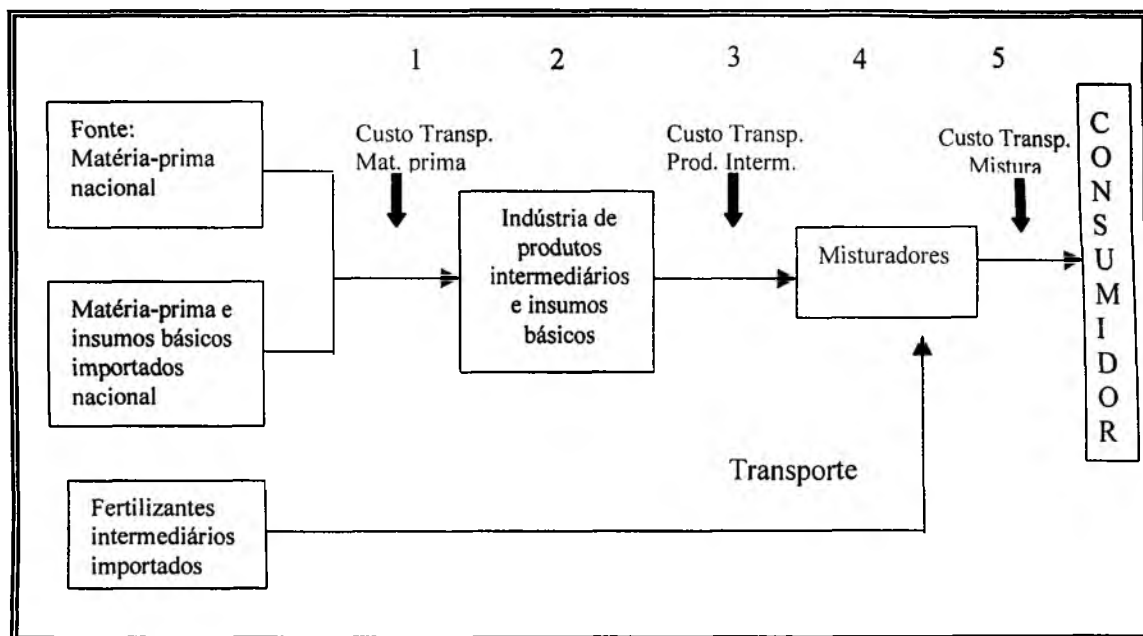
1 2 3 4 5

Fonte: Matéria-prima nacional

Custo Transp. Mat. prima

Custo Transp. Prod. Interm.

Custo Transp. Mistura

CONSUMIDOR

Indústria de produtos intermediários e insumos básicos

Misturadores

Matéria-prima e insumos básicos importados nacional

Transporte

Fertilizantes intermediários importados